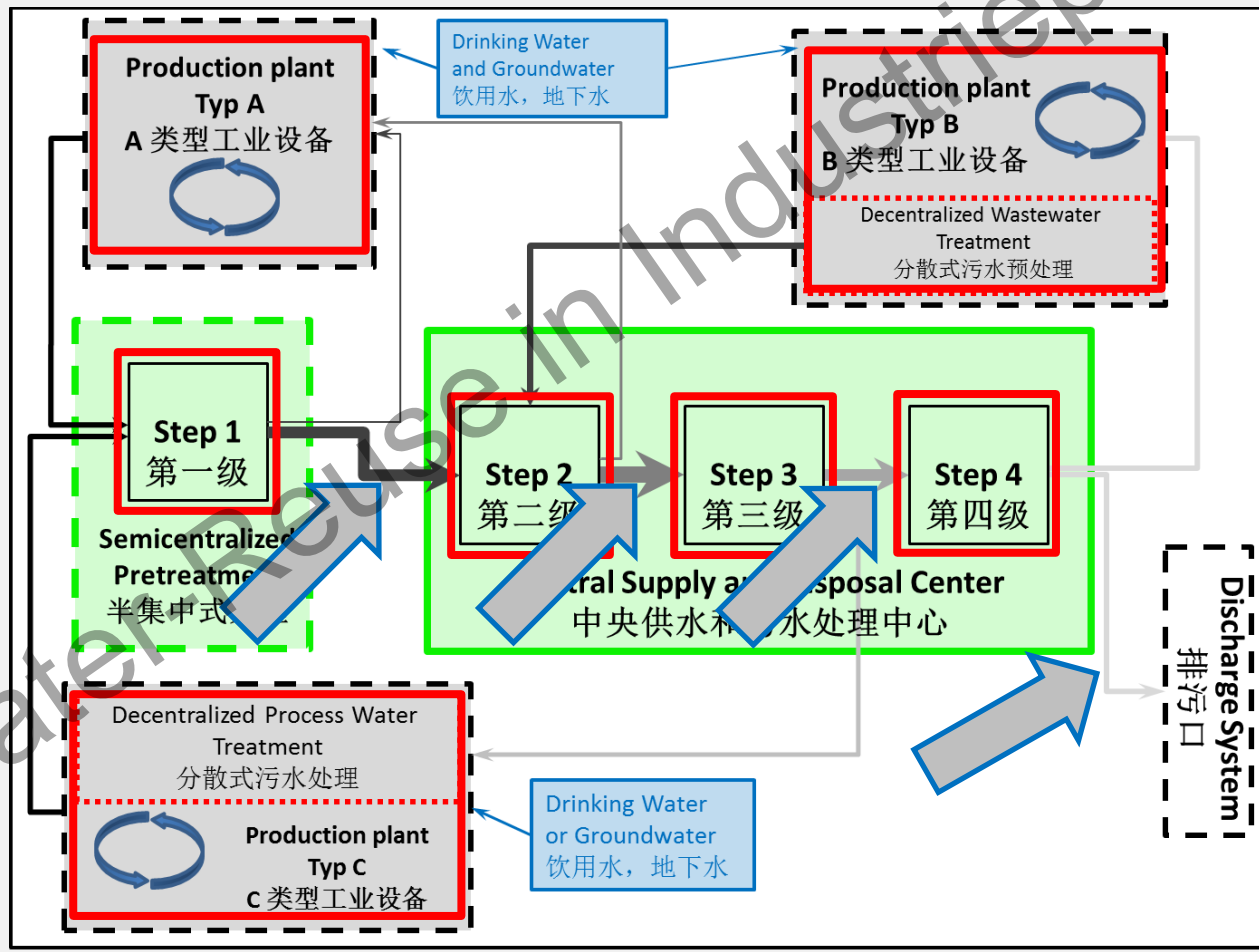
Production plant
Typ A
A 类型工业设备

Drinking Water
and Groundwater
饮用水，地下水

Production plant
Typ B
B 类型工业设备

Decentralized Wastewater
Treatment
分散式污水预处理

Step 1
第一级

Semicentralized
Pretreatme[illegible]
半集中式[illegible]

Step 2
第二级

Step 3
第三级

Step 4
第四级

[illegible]tral Supply a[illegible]sposal Center
中央供水和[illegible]水处理中心

Discharge System
排污口

Decentralized Process Water
Treatment
分散式污水处理

Production plant
Typ C
C 类型工业设备

Drinking Water
or Groundwater
饮用水，地下水

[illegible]ater Reuse in Industrie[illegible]